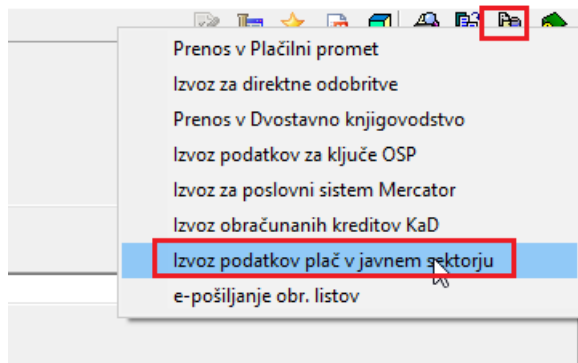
Prenos v Plačilni promet
Izvoz za direktne odobritve
Prenos v Dvostavno knjigovodstvo
Izvoz podatkov za ključe OSP
Izvoz za poslovni sistem Mercator
Izvoz obračunanih kreditov KaD
Izvoz podatkov plač v javnem sektorju
e-pošiljanje obr. listov